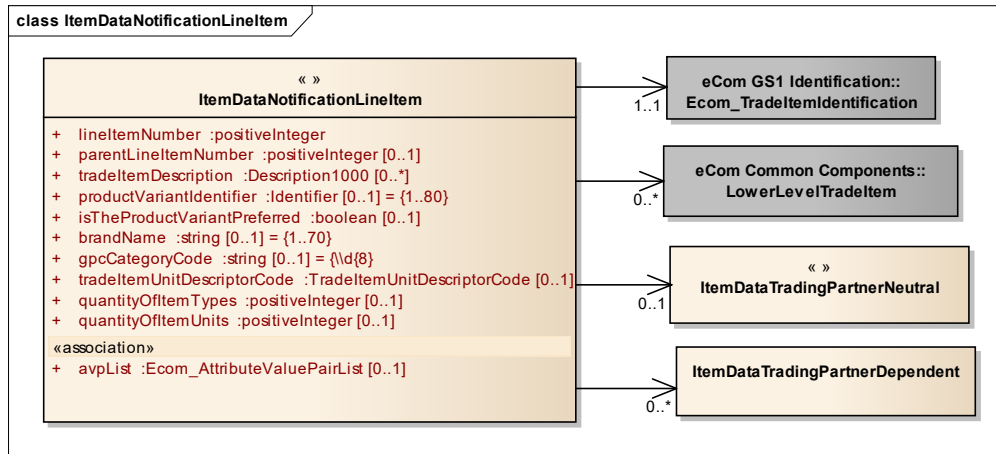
class ItemDataNotificationLineItem

« »
ItemDataNotificationLineItem

+ lineItemNumber :positiveInteger
+ parentLineItemNumber :positiveInteger [0..1]
+ tradeItemDescription :Description1000 [0..*]
+ productVariantIdentifier :Identifier [0..1] = {1..80}
+ isTheProductVariantPreferred :boolean [0..1]
+ brandName :string [0..1] = {1..70}
+ gpcCategoryCode :string [0..1] = {\\d{8}
+ tradeItemUnitDescriptorCode :TradeItemUnitDescriptorCode [0..1]
+ quantityOfItemTypes :positiveInteger [0..1]
+ quantityOfItemUnits :positiveInteger [0..1]

«association»
+ avpList :Ecom_AttributeValuePairList [0..1]

1..1

eCom GS1 Identification::
Ecom_TradeItemIdentification

0..*

eCom Common Components::
LowerLevelTradeItem

0..1

« »
ItemDataTradingPartnerNeutral

0..*

ItemDataTradingPartnerDependent